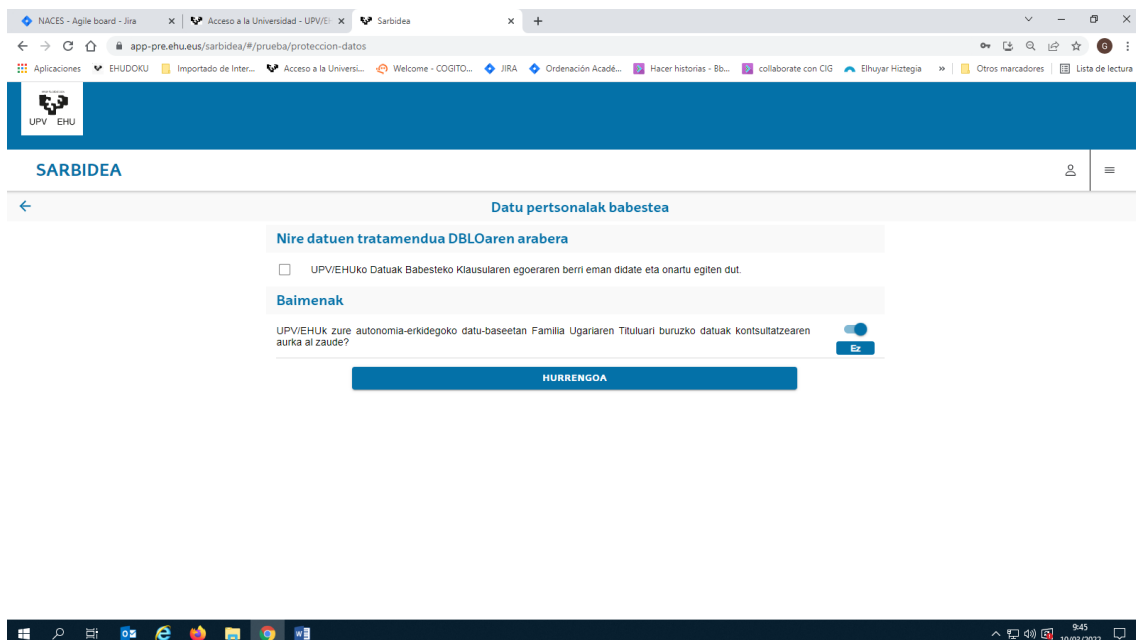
NACES - Agile board - Jira
Acceso a la Universidad - UPV/EH
Sarbidea
app-pre.ehu.eus/sarbidea/#/prueba/proteccion-datos
Aplicaciones EHUDOKU Importado de Inter... Acceso a la Universi... Welcome - COGITO... JIRA Ordenación Acadé... Hacer historias - Bb... collaborate con CIG Elhuyar Hiztegia » Otros marcadores Lista de lectura

UPV EHU

SARBIDEA

Datu pertsonalak babestea

Nire datuen tratamendua DBLOaren arabera

UPV/EHUko Datuak Babesteko Klausularen egoeraren berri eman didate eta onartu egiten dut.

Baimenak

UPV/EHUk zure autonomia-erkidegoko datu-baseetan Familia Ugariaren Tituluari buruzko datuak kontsultatzearen aurka al zaude?

Ez

HURRENGOA

9:45
10/03/2022